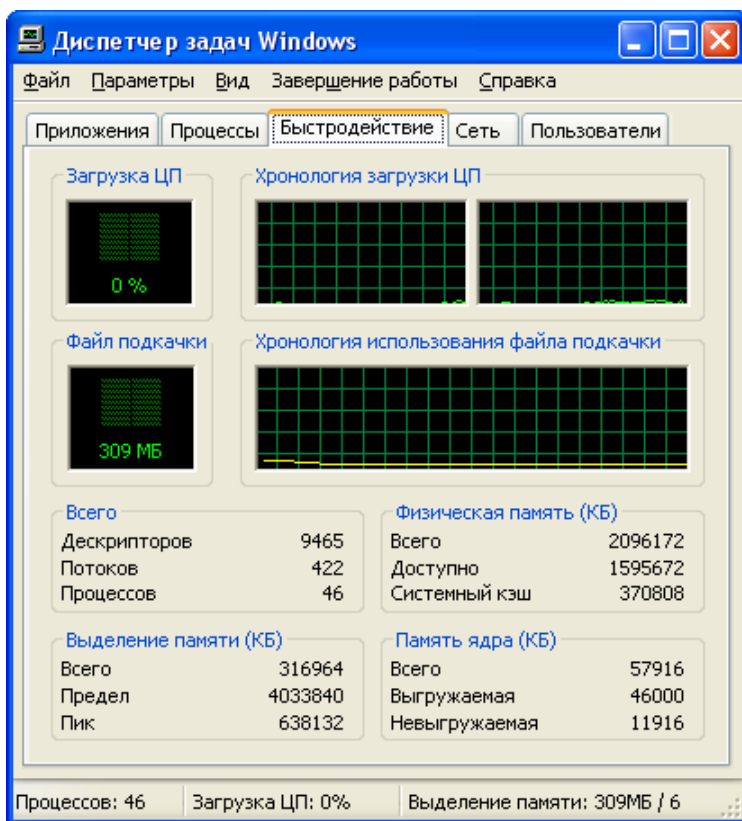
Диспетчер задач Windows

Файл Параметры Вид Завершение работы Справка

Приложения | Процессы | Быстродействие | Сеть | Пользователи

Загрузка ЦП

0 %

Хронология загрузки ЦП

Файл подкачки

309 МБ

Хронология использования файла подкачки

Всего

| | |
|---|---|
| Дескрипторов | 9465 |
| Потоков | 422 |
| Процессов | 46 |

Физическая память (КБ)

| | |
|---|---|
| Всего | 2096172 |
| Доступно | 1595672 |
| Системный кэш | 370808 |

Выделение памяти (КБ)

| | |
|---|---|
| Всего | 316964 |
| Предел | 4033840 |
| Пик | 638132 |

Память ядра (КБ)

| | |
|---|---|
| Всего | 57916 |
| Выгружаемая | 46000 |
| Невыгружаемая | 11916 |

Процессов: 46 | Загрузка ЦП: 0% | Выделение памяти: 309МБ / 6